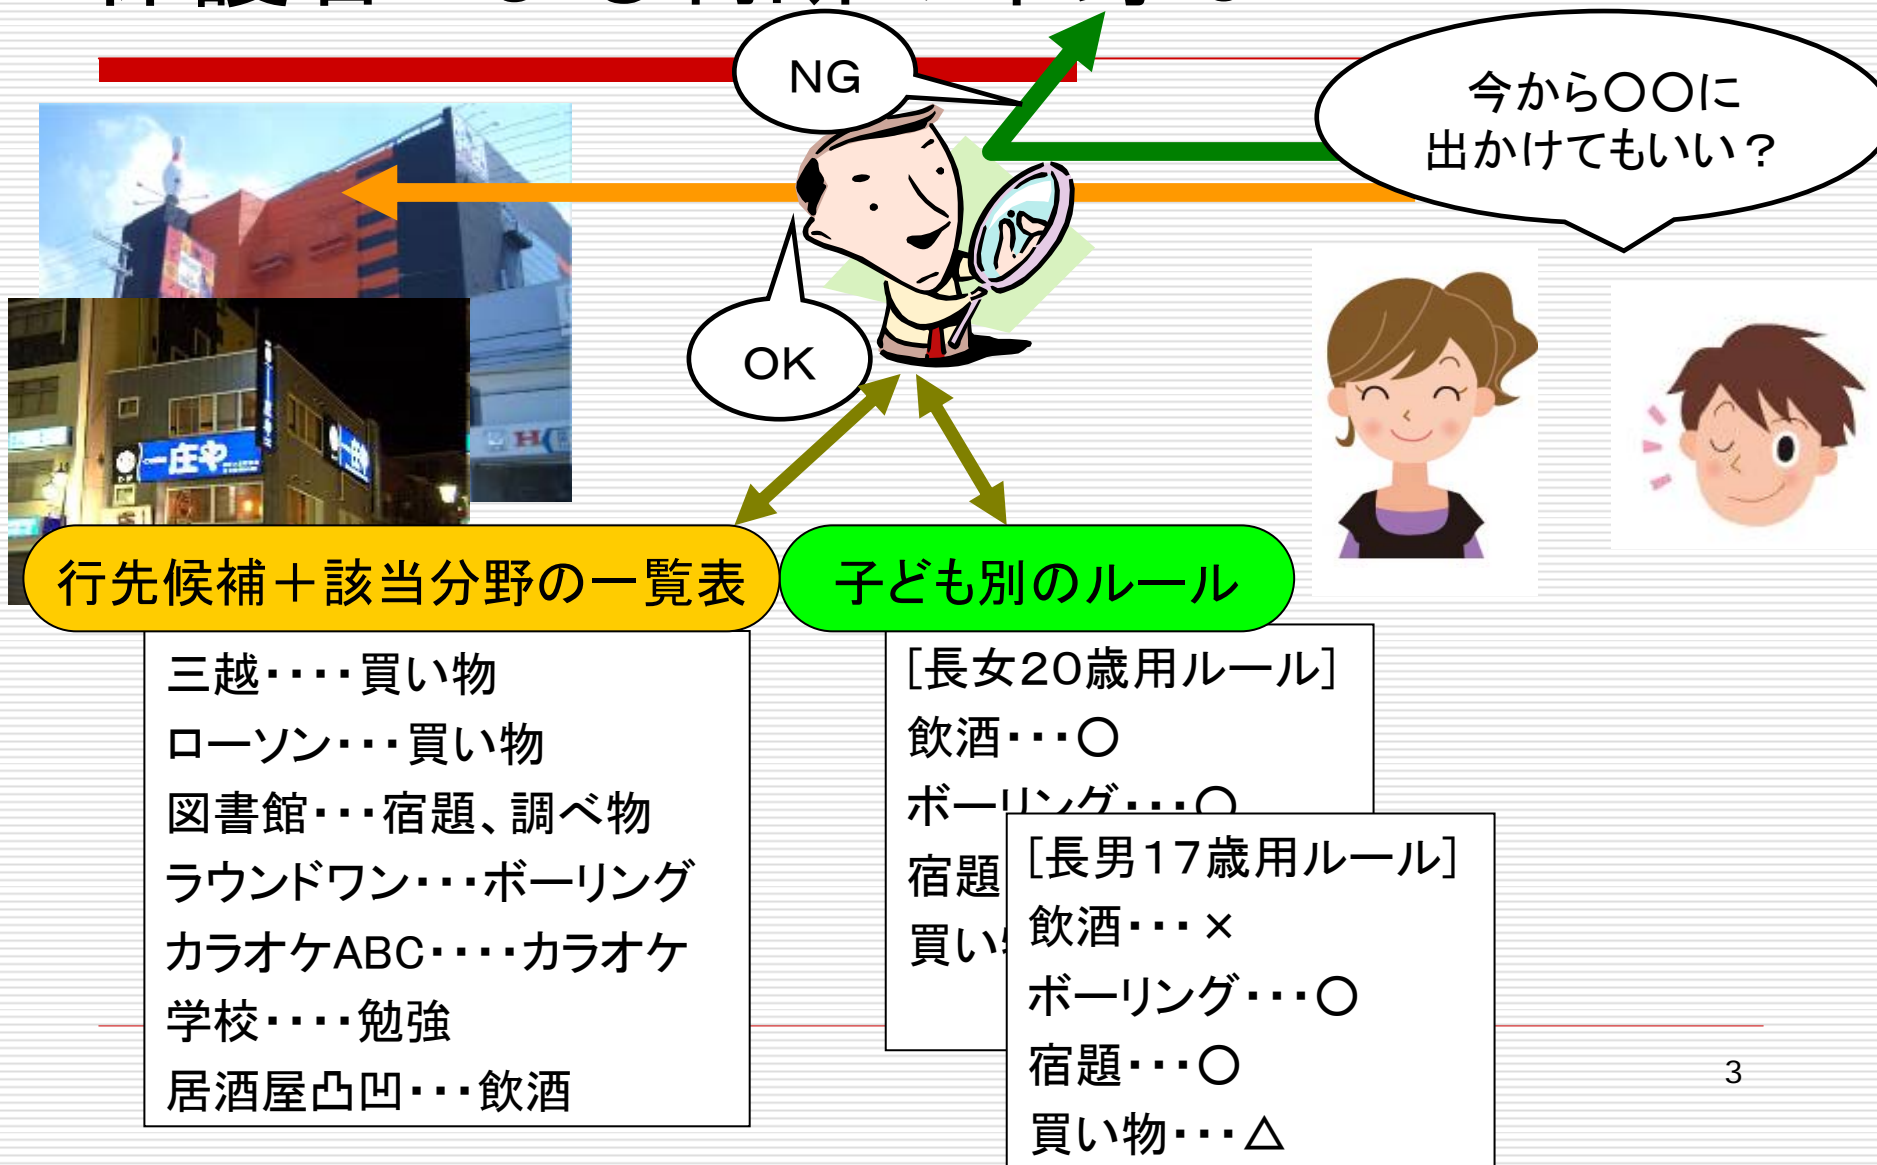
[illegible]

NG

今から〇〇に出かけてもいい？

OK

一庄や

一庄や

行先候補＋該当分野の一覧表

子ども別のルール

三越・・・・買い物
ローソン・・・買い物
図書館・・・宿題、調べ物
ラウンドワン・・・ボーリング
カラオケABC・・・・カラオケ
学校・・・・勉強
居酒屋凸凹・・・飲酒

[長女20歳用ルール]
飲酒・・・〇
ボーリング・・・〇
宿題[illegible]
買い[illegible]

[長男17歳用ルール]
飲酒・・・×
ボーリング・・・〇
宿題・・・〇
買い物・・・△

3